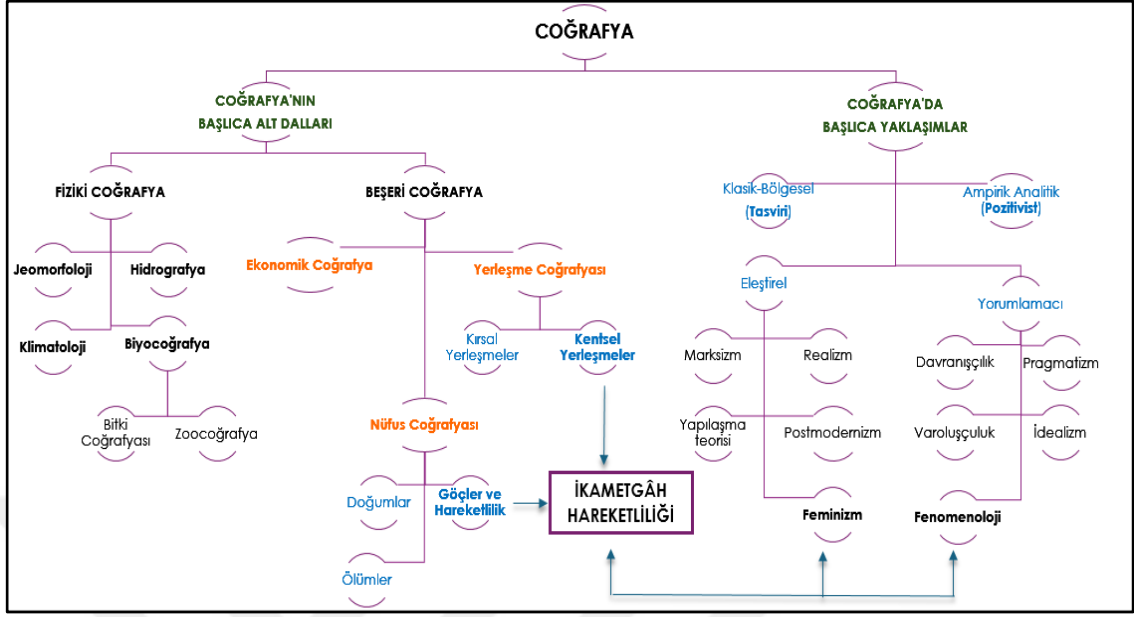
COĞRAFYA

COĞRAFYA'NIN BAŞLICA ALT DALLARI

COĞRAFYA'DA BAŞLICA YAKLAŞIMLAR

FİZİKİ COĞRAFYA

BEŞERİ COĞRAFYA

Klasik-Bölgesel (Tasviri)

Ampirik Analitik (Pozitivist)

Jeomorfoloji

Hidrografya

Klimatoloji

Biyocoğrafya

Bitki Coğrafyası

Zoocoğrafya

Ekonomik Coğrafya

Yerleşme Coğrafyası

Kırsal Yerleşmeler

Kentsel Yerleşmeler

Nüfus Coğrafyası

Doğumlar

Göçler ve Hareketlilik

Ölümler

İKAMETGÂH HAREKETLİLİĞİ

Eleştirel

Marksizm

Realizm

Yapılaşma teorisi

Postmodernizm

Feminizm

Yorumlamacı

Davranışçılık

Pragmatizm

Varoluşçuluk

İdealizm

Fenomenoloji